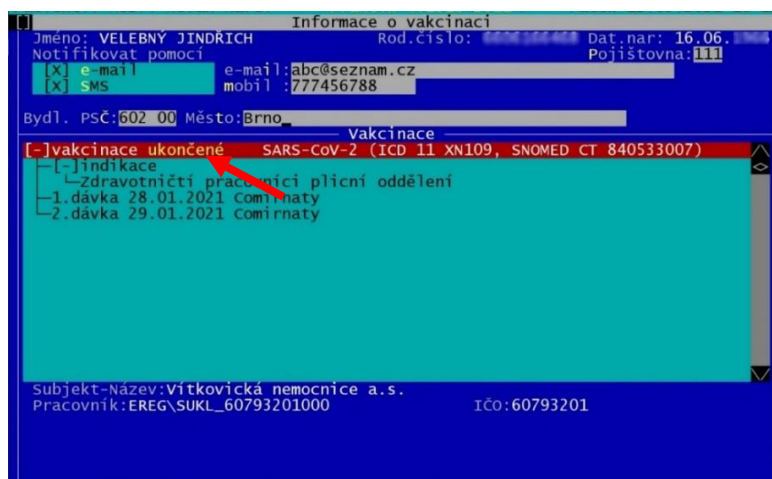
[■] Informace o vakcinaci
Jméno: VELEBNÝ JINDŘICH Rod.číslo: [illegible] Dat.nar: 16.06.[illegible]
Notifikovat pomocí Pojišťovna:111
[X] e-mail e-mail:abc@seznam.cz
[X] SMS mobil :777456788

Bydl. PSČ:602 00 Město:Brno_

Vakcinace
[-]vakcinace ukončené SARS-CoV-2 (ICD 11 XN109, SNOMED CT 840533007)
[-]indikace
Zdravotničtí pra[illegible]ci plicní oddělení
1.dávka 28.01.2021 Comirnaty
2.dávka 29.01.2021 Comirnaty

Subjekt-Název:Vítkovická nemocnice a.s.
Pracovník:EREG\SUKL_60793201000 IČO:60793201